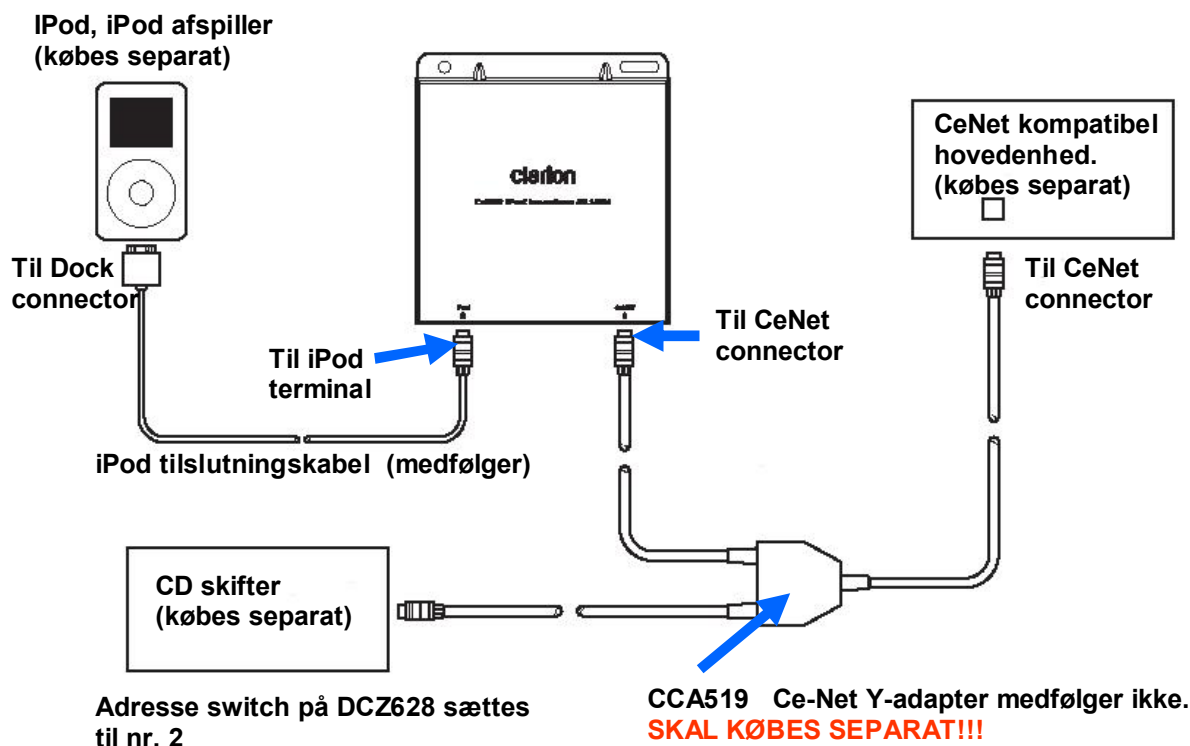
IPod, iPod afspiller
(købes separat)

clarion

CeNet kompatibel hovedenhed.
(købes separat)

Til Dock connector

Til CeNet connector

Til iPod terminal

Til CeNet connector

iPod tilslutningskabel (medfølger)

CD skifter
(købes separat)

Adresse switch på DCZ628 sættes til nr. 2

CCA519 Ce-Net Y-adapter medfølger ikke.
SKAL KØBES SEPARAT!!!